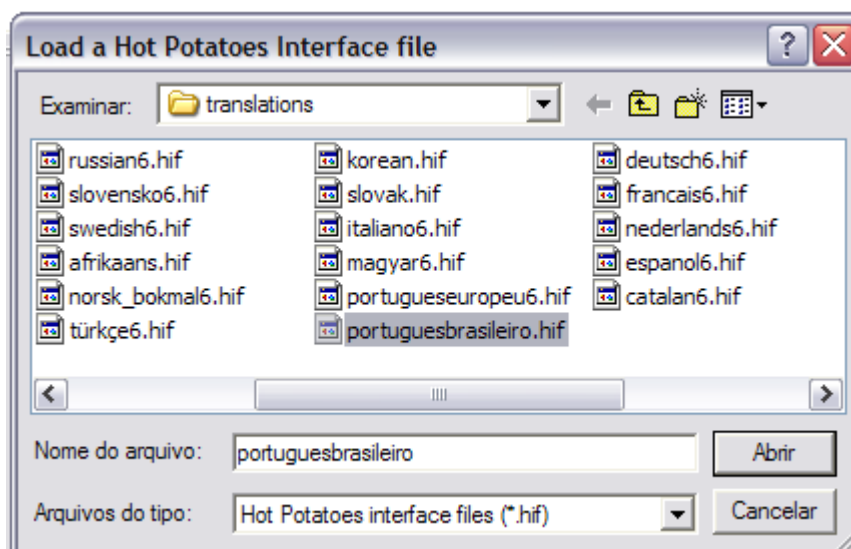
Load a Hot Potatoes Interface file

Examinar: translations

russian6.hif
slovensko6.hif
swedish6.hif
afrikaans.hif
norsk_bokmal6.hif
türkçe6.hif

korean.hif
slovak.hif
italiano6.hif
magyar6.hif
portugueseuropeu6.hif
portuguesbrasileiro.hif

deutsch6.hif
francais6.hif
nederlands6.hif
espanol6.hif
catalan6.hif

Nome do arquivo: portuguesbrasileiro
Abrir

Arquivos do tipo: Hot Potatoes interface files (*.hif)
Cancelar